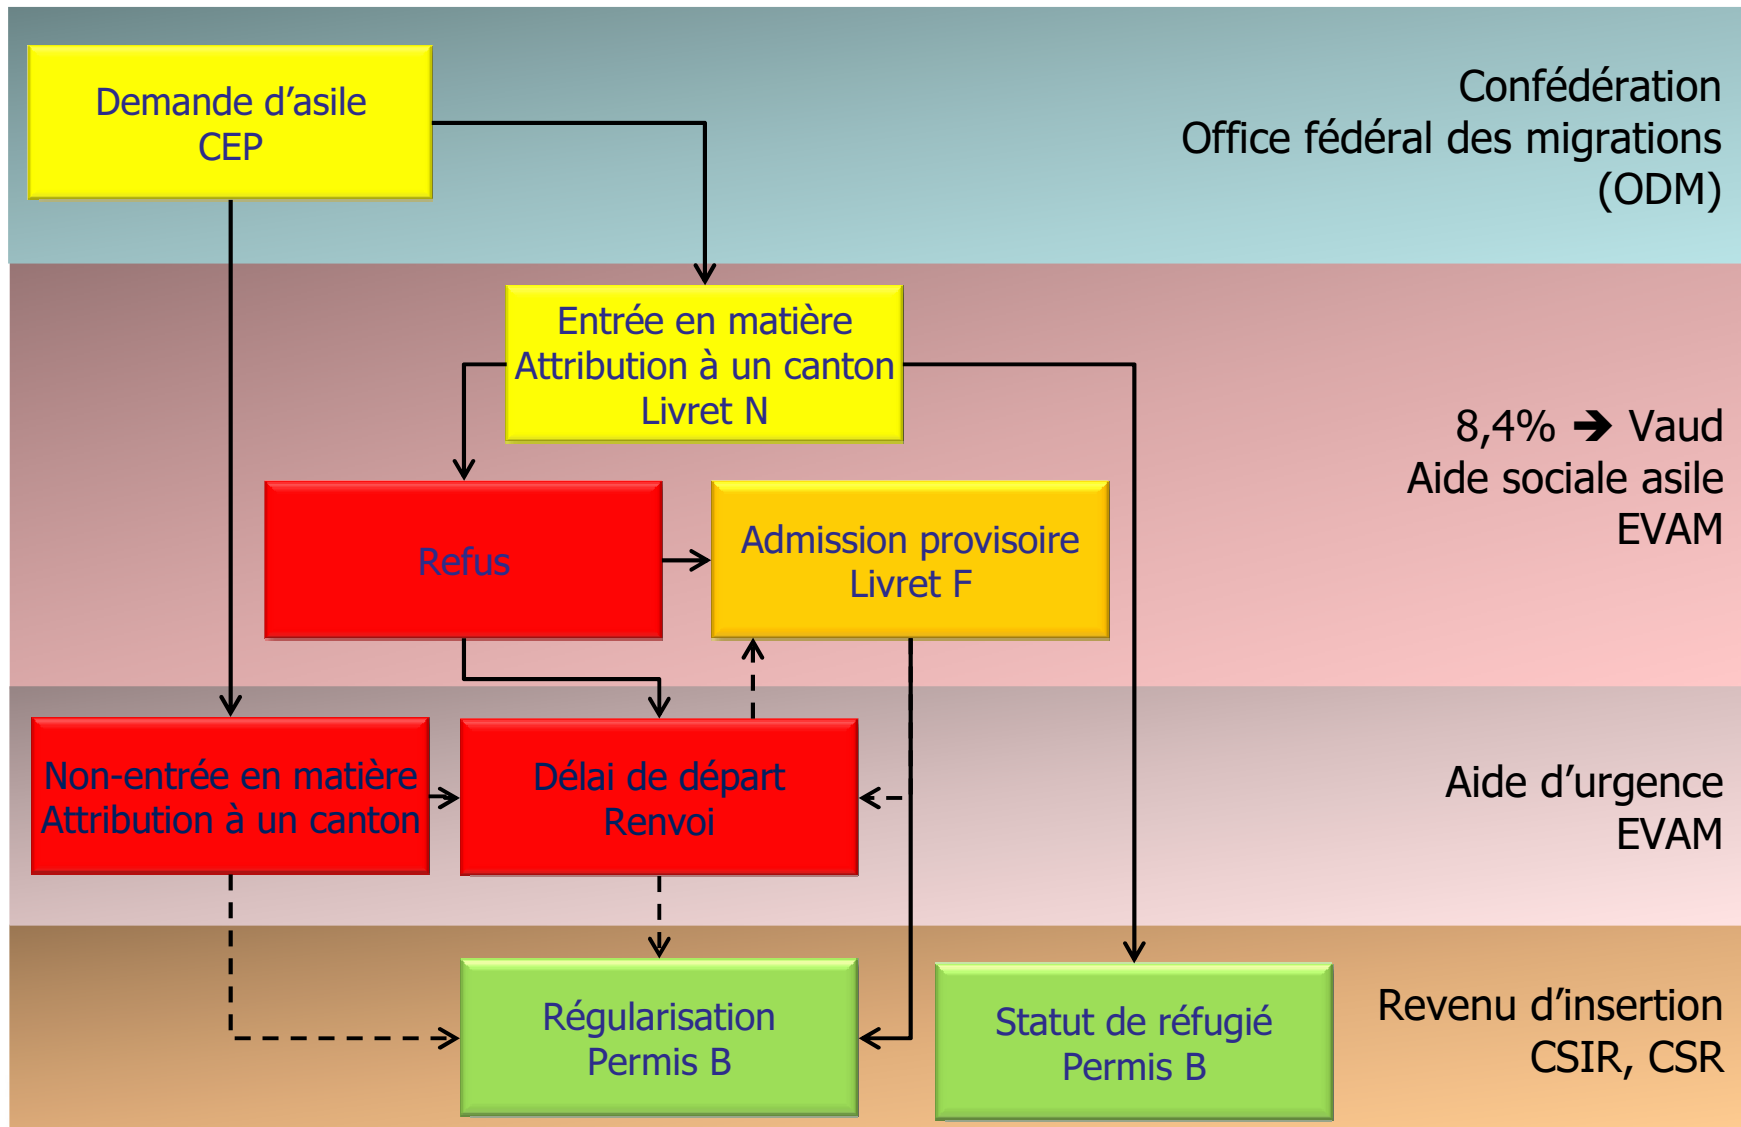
Demande d’asile
CEP

Confédération
Office fédéral des migrations
(ODM)

Entrée en matière
Attribution à un canton
Livret N

8,4% ➔ Vaud
Aide sociale asile
EVAM

Refus

Admission provisoire
Livret F

Non-entrée en matière
Attribution à un canton

Délai de départ
Renvoi

Aide d’urgence
EVAM

Régularisation
Permis B

Statut de réfugié
Permis B

Revenu d’insertion
CSIR, CSR